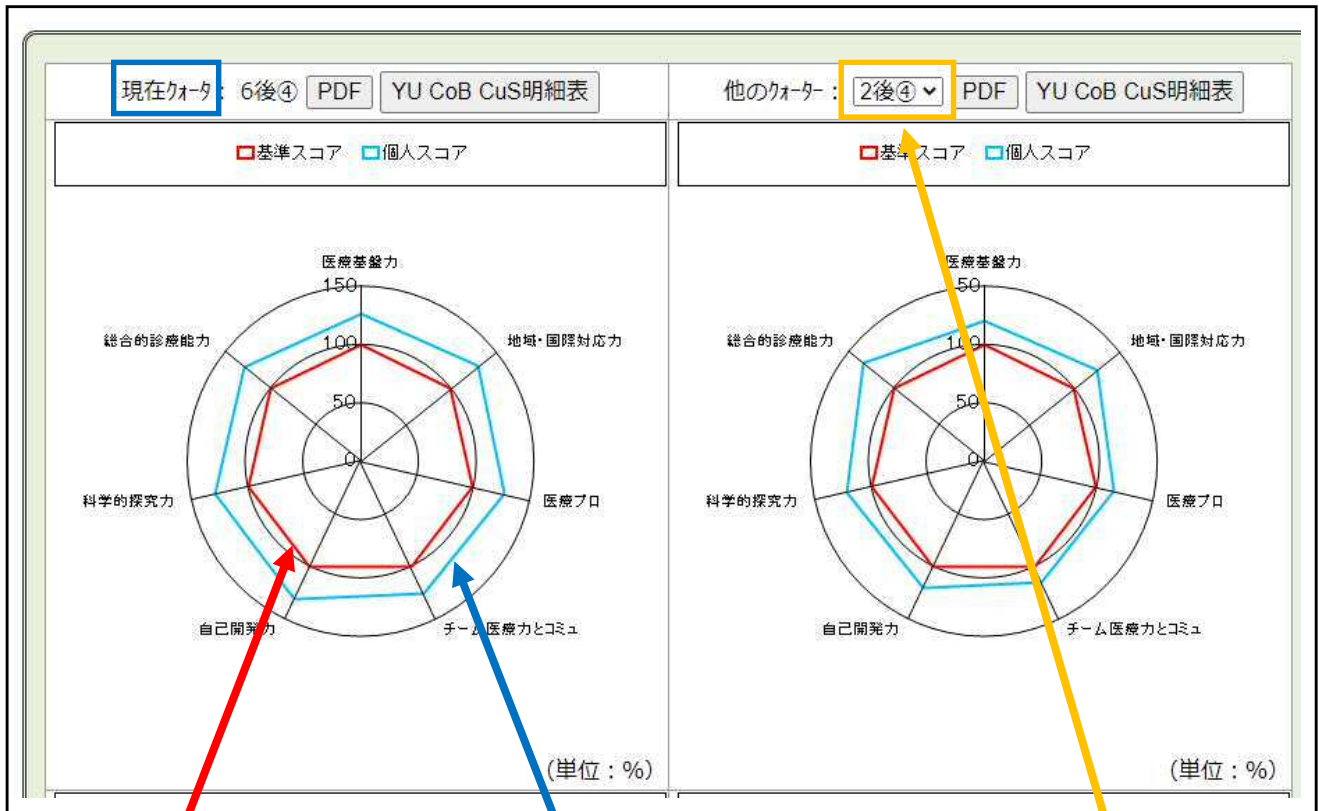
現在ｸｫｰﾀ： 6後④ PDF YU CoB CuS明細表

基準スコア 個人スコア

医療基盤力
150
100
50
0
地域・国際対応力
医療プロ
チーム医療力とコミュ
自己開発力
科学的探究力
総合的診療能力

(単位：%)

他のｸｫｰﾀｰ： 2後④ PDF YU CoB CuS明細表

基準スコア 個人スコア

医療基盤力
50
10
50
0
地域・国際対応力
医療プロ
チーム医療力とコミュ
自己開発力
科学的探究力
総合的診療能力

(単位：%)